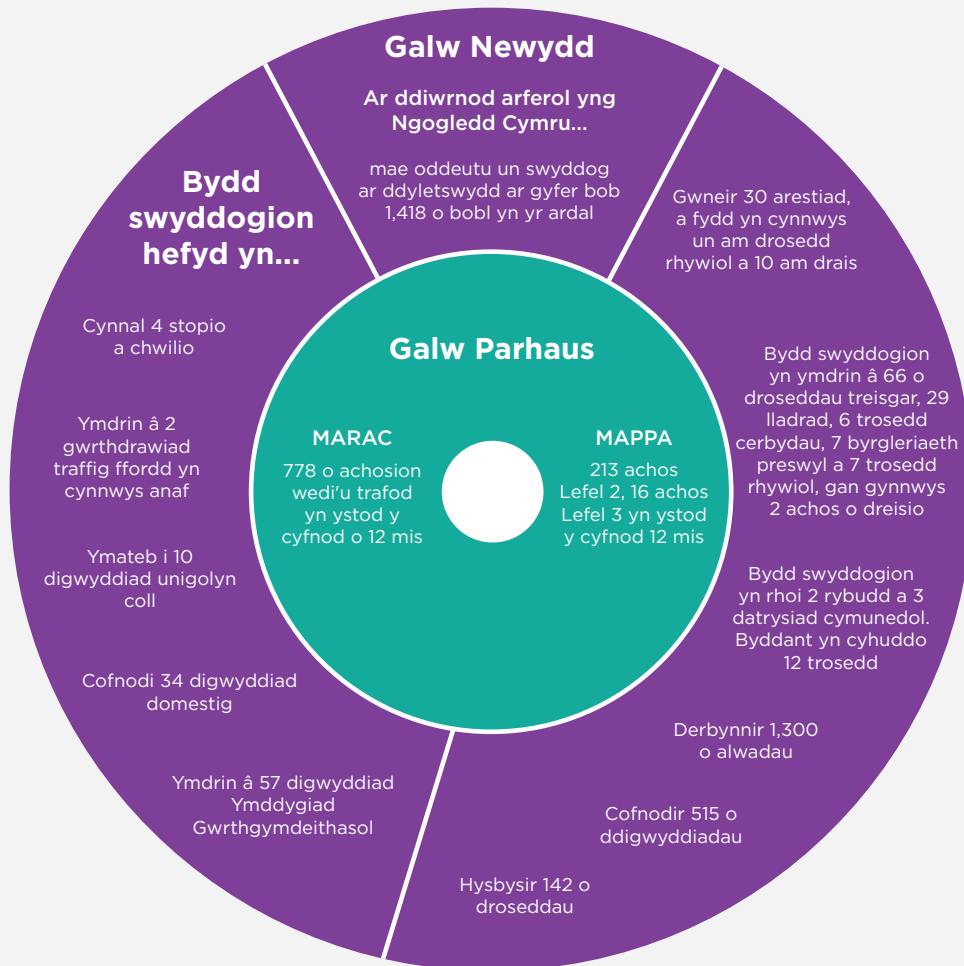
Galw Newydd

Ar ddiwrnod arferol yng Ngogledd Cymru...

mae oddeutu un swyddog ar ddyletswydd ar gyfer bob 1,418 o bobl yn yr ardal

Bydd swyddogion hefyd yn...

Cynnal 4 stopio a chwilio

Ymdrin â 2 gwrthdrawiad traffig ffordd yn cynnwys anaf

Ymateb i 10 digwyddiad unigolyn coll

Cofnodi 34 digwyddiad domestig

Ymdrin â 57 digwyddiad Ymddygiad Gwrthgymdeithasol

Galw Parhaus

MARAC

778 o achosion wedi'u trafod yn ystod y cyfnod o 12 mis

MAPPA

213 achos Lefel 2, 16 achos Lefel 3 yn ystod y cyfnod 12 mis

Gwneir 30 arestiad, a fydd yn cynnwys un am drosedd rhywiol a 10 am drais

Bydd swyddogion yn ymdrin â 66 o droseddau treisgar, 29 lladrad, 6 trosedd cerbydau, 7 byrgleriaeth preswyl a 7 trosedd rhywiol, gan gynnwys 2 achos o dreisio

Bydd swyddogion yn rhoi 2 rybudd a 3 datrysiad cymunedol. Byddant yn cyhuddo 12 trosedd

Derbynnir 1,300 o alwadau

Cofnodir 515 o ddigwyddiadau

Hysbysir 142 o droseddau